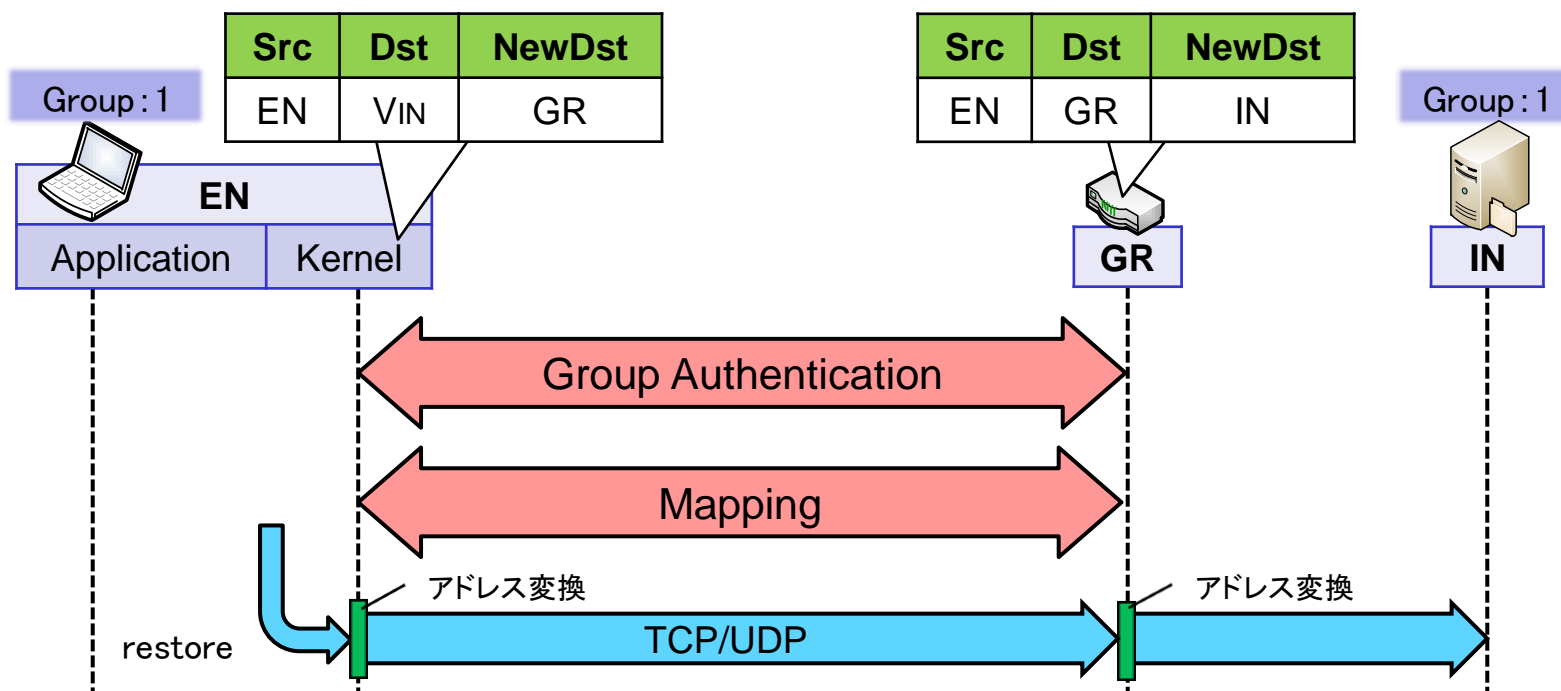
| Src | Dst | NewDst |
|---|---|---|
| EN | VIN | GR |

| Src | Dst | NewDst |
|---|---|---|
| EN | GR | IN |

Group : 1

Group : 1

EN

Application

Kernel

GR

IN

Group Authentication

Mapping

アドレス変換

アドレス変換

restore

TCP/UDP